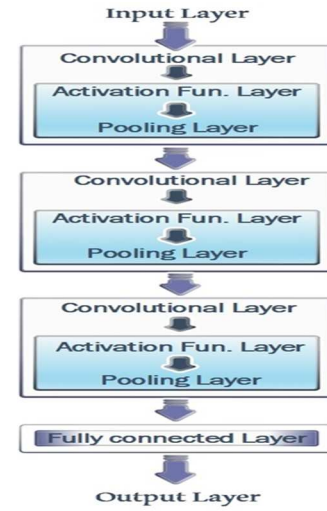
Input Layer

Convolutional Layer

Activation Fun. Layer

Pooling Layer

Convolutional Layer

Activation Fun. Layer

Pooling Layer

Convolutional Layer

Activation Fun. Layer

Pooling Layer

Fully connected Layer

Output Layer